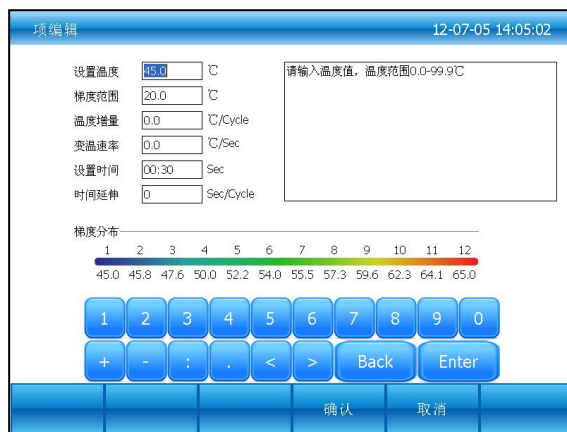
项编辑

12-07-05 14:05:02

设置温度 45.0 ℃
梯度范围 20.0 ℃
温度增量 0.0 ℃/Cycle
变温速率 0.0 ℃/Sec
设置时间 00:30 Sec
时间延伸 0 Sec/Cycle

请输入温度值，温度范围0.0-99.9℃

梯度分布

| 1 | 2 | 3 | 4 | 5 | 6 | 7 | 8 | 9 | 10 | 11 | 12 |
|---|---|---|---|---|---|---|---|---|---|---|---|
| 45.0 | 45.8 | 47.6 | 50.0 | 52.2 | 54.0 | 55.5 | 57.3 | 59.6 | 62.3 | 64.1 | 65.0 |

1 2 3 4 5 6 7 8 9 0
+ - : . < > Back Enter

确认 取消